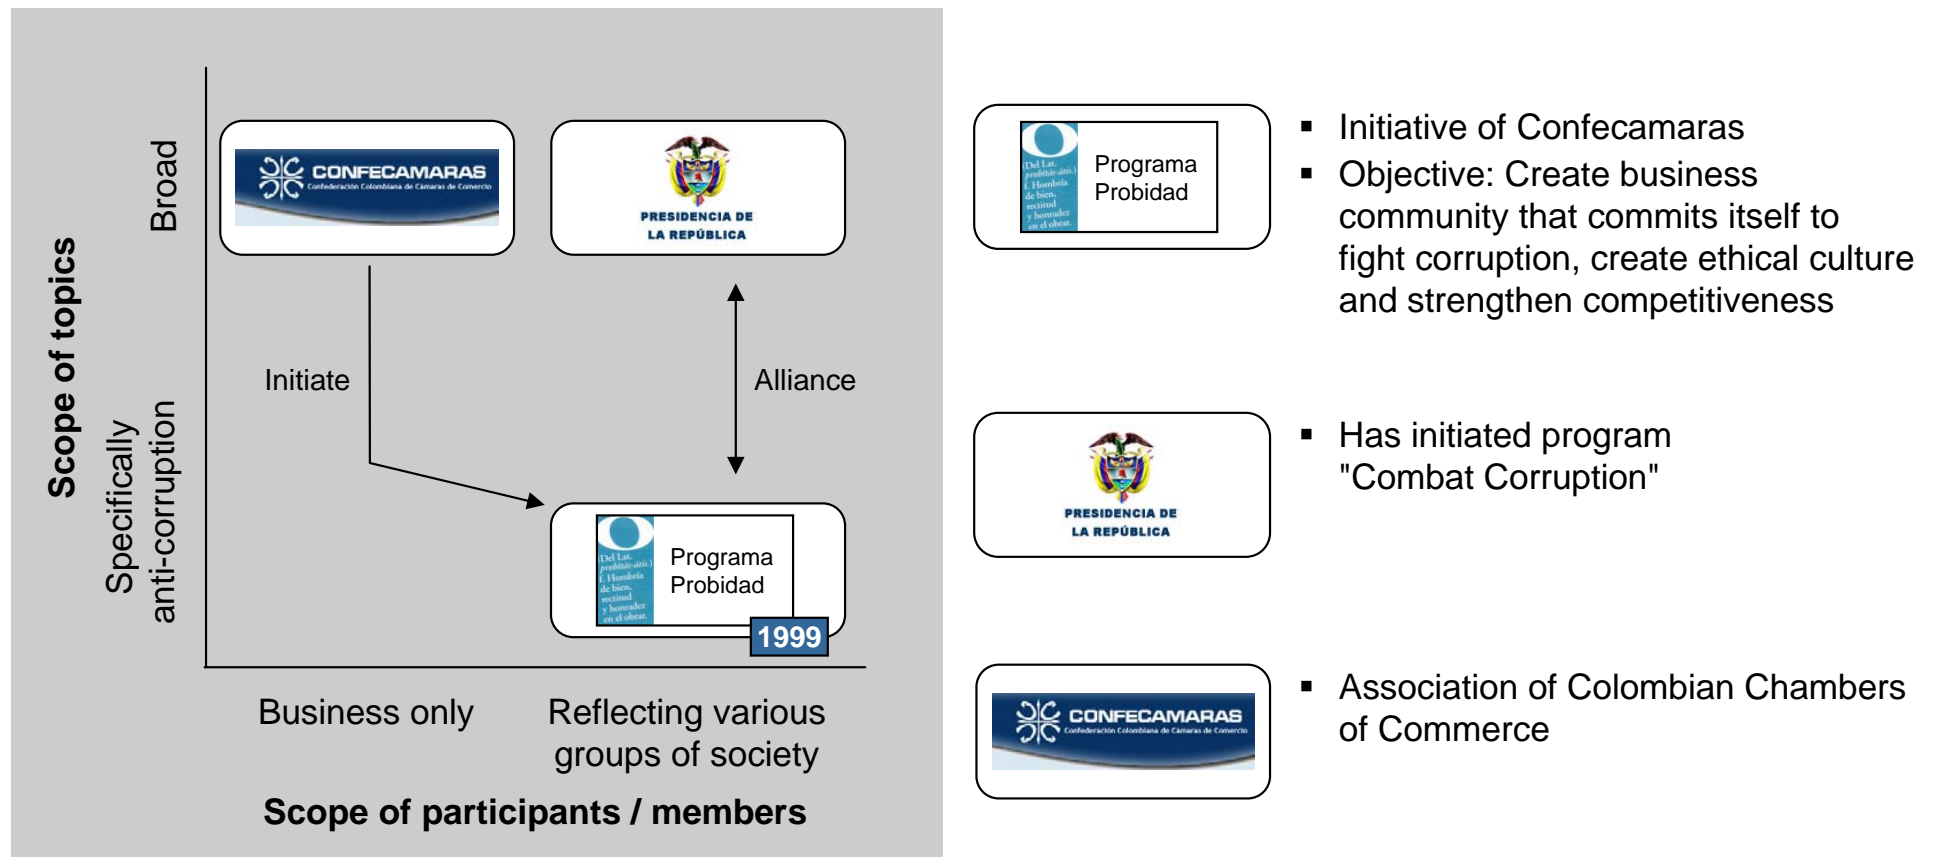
Scope of topics

Broad

Specifically anti-corruption

CONFECAMARAS Confederación Colombiana de Cámaras de Comercio

PRESIDENCIA DE LA REPÚBLICA

Initiate

Alliance

Del Lat. probitas-atis. f. Hombría de bien, rectitud y honradez en el obrar.

Programa Probidad

1999

Business only

Reflecting various groups of society

Scope of participants / members

Del Lat. probitas-atis. f. Hombría de bien, rectitud y honradez en el obrar.

Programa Probidad

▪ Initiative of Confecamaras
▪ Objective: Create business community that commits itself to fight corruption, create ethical culture and strengthen competitiveness

PRESIDENCIA DE LA REPÚBLICA

▪ Has initiated program "Combat Corruption"

CONFECAMARAS Confederación Colombiana de Cámaras de Comercio

▪ Association of Colombian Chambers of Commerce